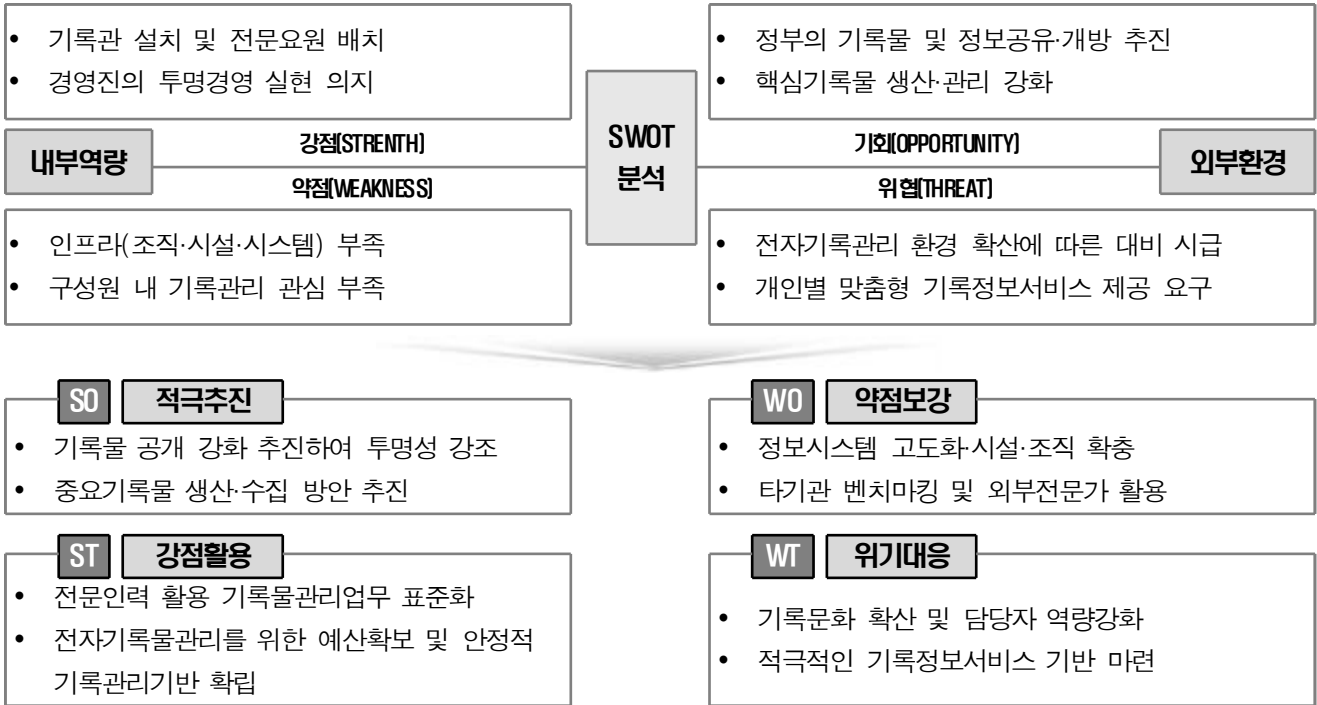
• 기록관 설치 및 전문요원 배치
• 경영진의 투명경영 실현 의지

• 정부의 기록물 및 정보공유·개방 추진
• 핵심기록물 생산·관리 강화

내부역량

강점[STRENTH]

약점[WEAKNESS]

SWOT 분석

기회[OPPORTUNITY]

위협[THREAT]

외부환경

• 인프라(조직·시설·시스템) 부족
• 구성원 내 기록관리 관심 부족

• 전자기록관리 환경 확산에 따른 대비 시급
• 개인별 맞춤형 기록정보서비스 제공 요구

SO 적극추진
• 기록물 공개 강화 추진하여 투명성 강조
• 중요기록물 생산·수집 방안 추진

WO 약점보강
• 정보시스템 고도화·시설·조직 확충
• 타기관 벤치마킹 및 외부전문가 활용

ST 강점활용
• 전문인력 활용 기록물관리업무 표준화
• 전자기록물관리를 위한 예산확보 및 안정적 기록관리기반 확립

WT 위기대응
• 기록문화 확산 및 담당자 역량강화
• 적극적인 기록정보서비스 기반 마련